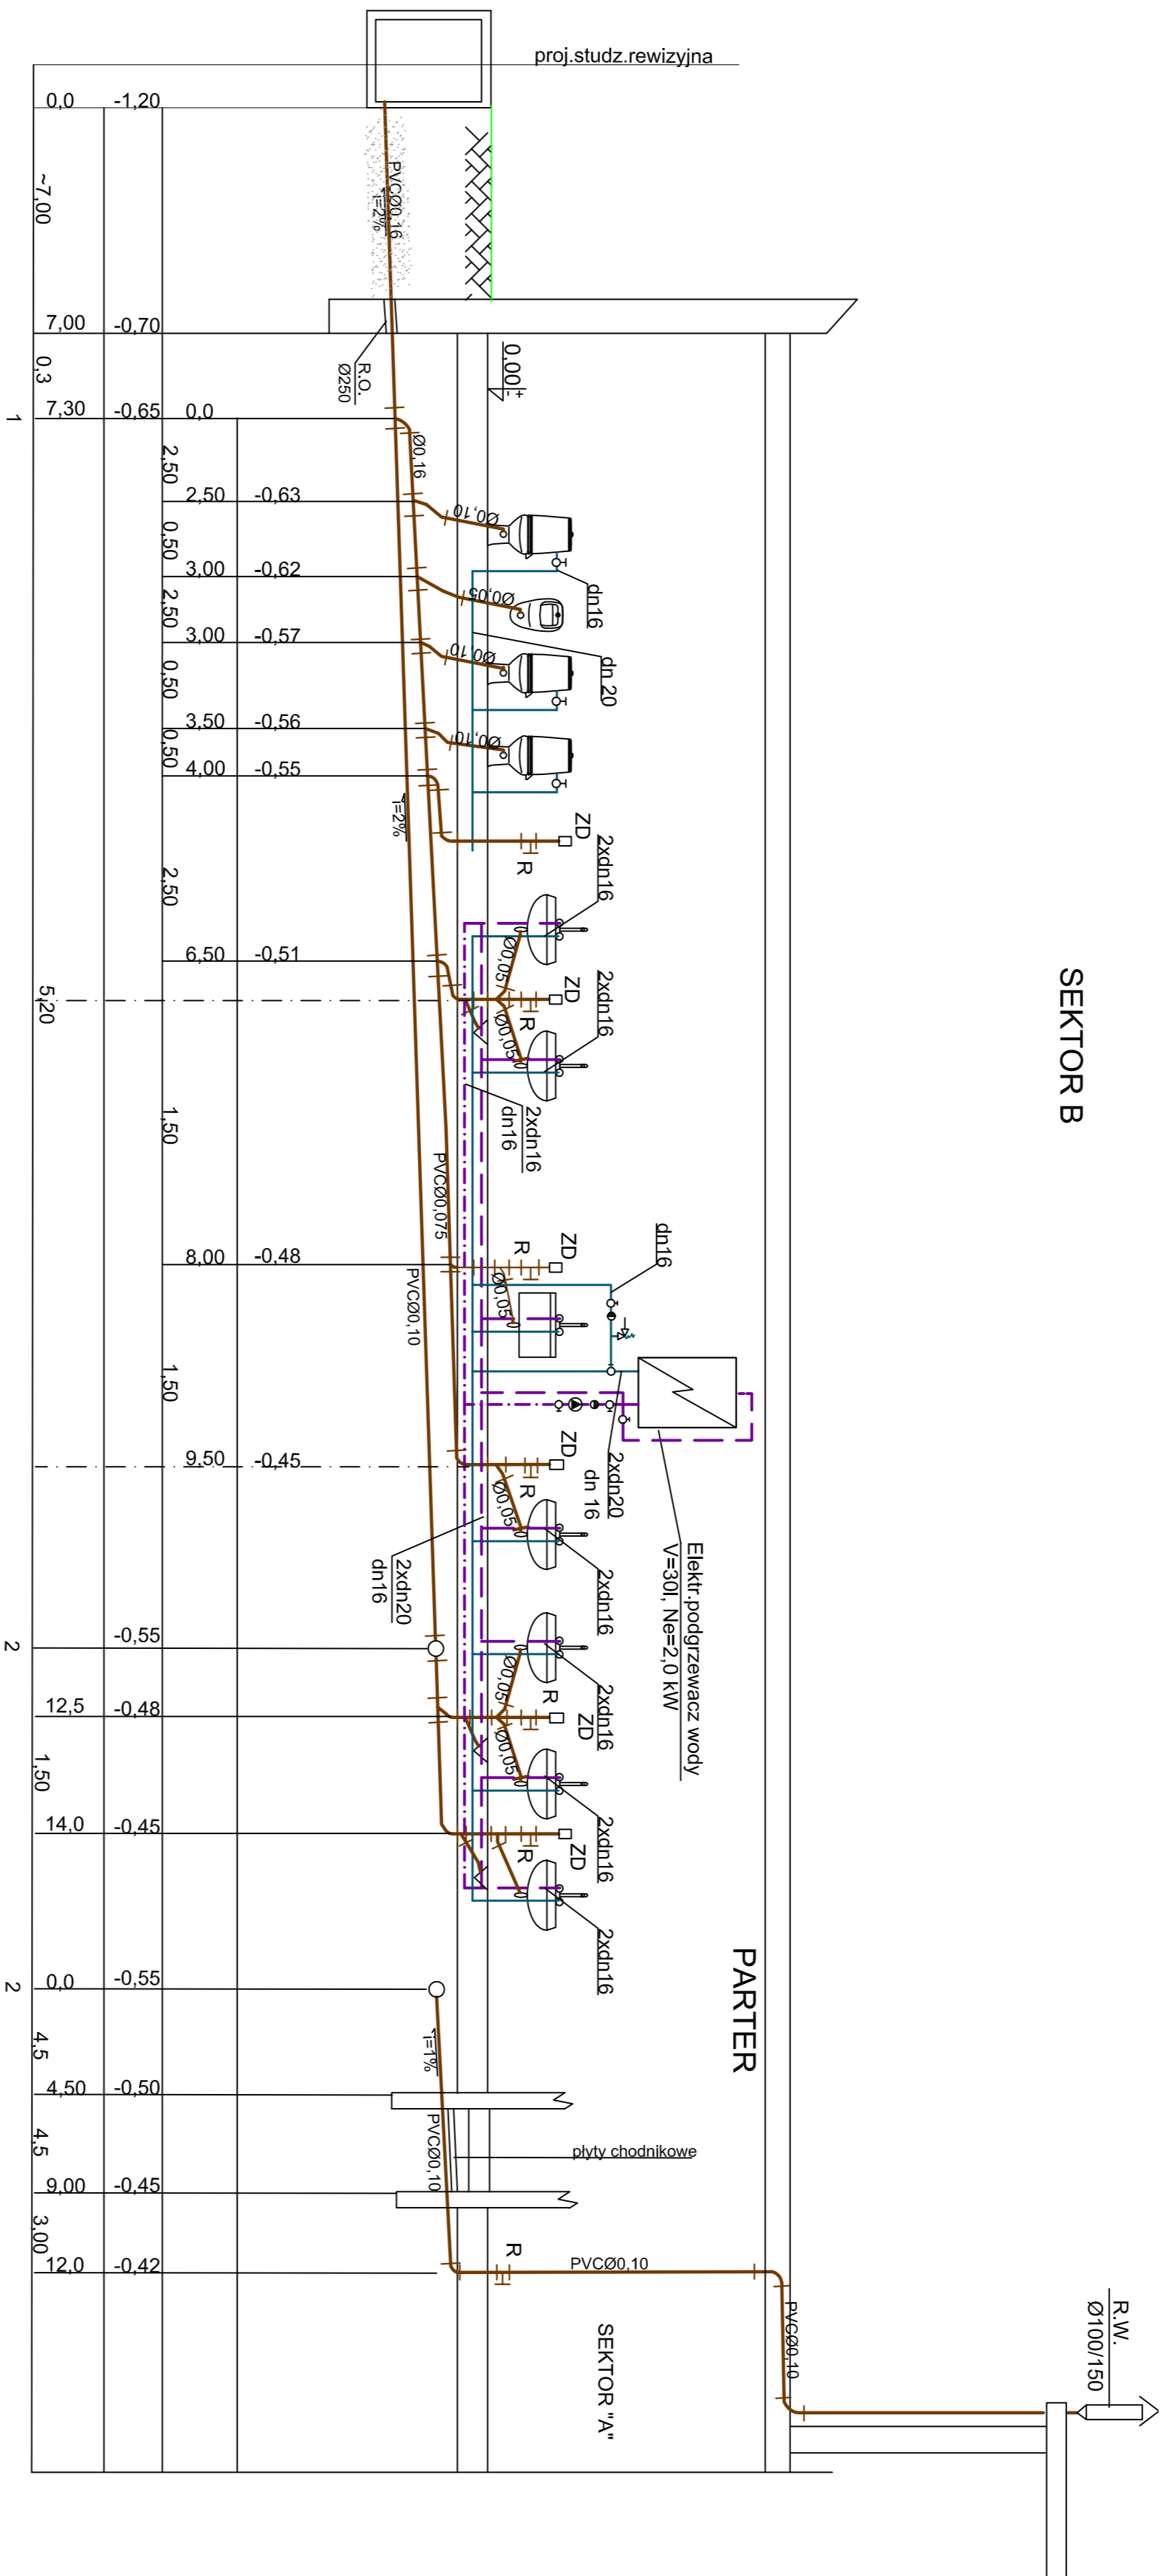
proj.studz.rewizyjna

| 0,0 | -1,20 |
|---|---|
| ~7,00 | |
| 7,00 | -0,70 |
| 0,3 | |
| 7,30 | -0,65 |

PVCØ0,16
i=2%

R.O.
Ø250

0,00

1

| 0,0 | |
|---|---|
| 2,50 | |
| 2,50 | -0,63 |
| 0,50 | |
| 3,00 | -0,62 |
| 2,50 | |
| 3,00 | -0,57 |
| 0,50 | |
| 3,50 | -0,56 |
| 0,50 | |
| 4,00 | -0,55 |
| 2,50 | |
| 6,50 | -0,51 |
| 1,50 | |
| 8,00 | -0,48 |
| 1,50 | |
| 9,50 | -0,45 |

Ø0,16
Ø0,10
dn16
Ø0,05
dn 20
Ø0,10
Ø0,10
i=2%
ZD
R
2xdn16
Ø0,05
ZD
2xdn16
R
Ø0,05
2xdn16
dn16
5,20
PVCØ0,075
PVCØ0,10
R
ZD
dn16
Ø0,05
ZD
2xdn20
dn 16
R
Ø0,05
2xdn16
Elektr.podgrzewacz wody
V=30l, Ne=2,0 kW
2xdn20
dn16

SEKTOR B

2

| | -0,55 |
|---|---|
| 12,5 | -0,48 |
| 1,50 | |
| 14,0 | -0,45 |

Ø0,05
R
2xdn16
ZD
Ø0,05
2xdn16
ZD
R
2xdn16

PARTER

2

| 0,0 | -0,55 |
|---|---|
| 4,5 | |
| 4,50 | -0,50 |
| 4,5 | |
| 9,00 | -0,45 |
| 3,00 | |
| 12,0 | -0,42 |

i=1%
PVCØ0,10
płyty chodnikowe
R
PVCØ0,10
PVCØ0,10
SEKTOR "A"

R.W.
Ø100/150